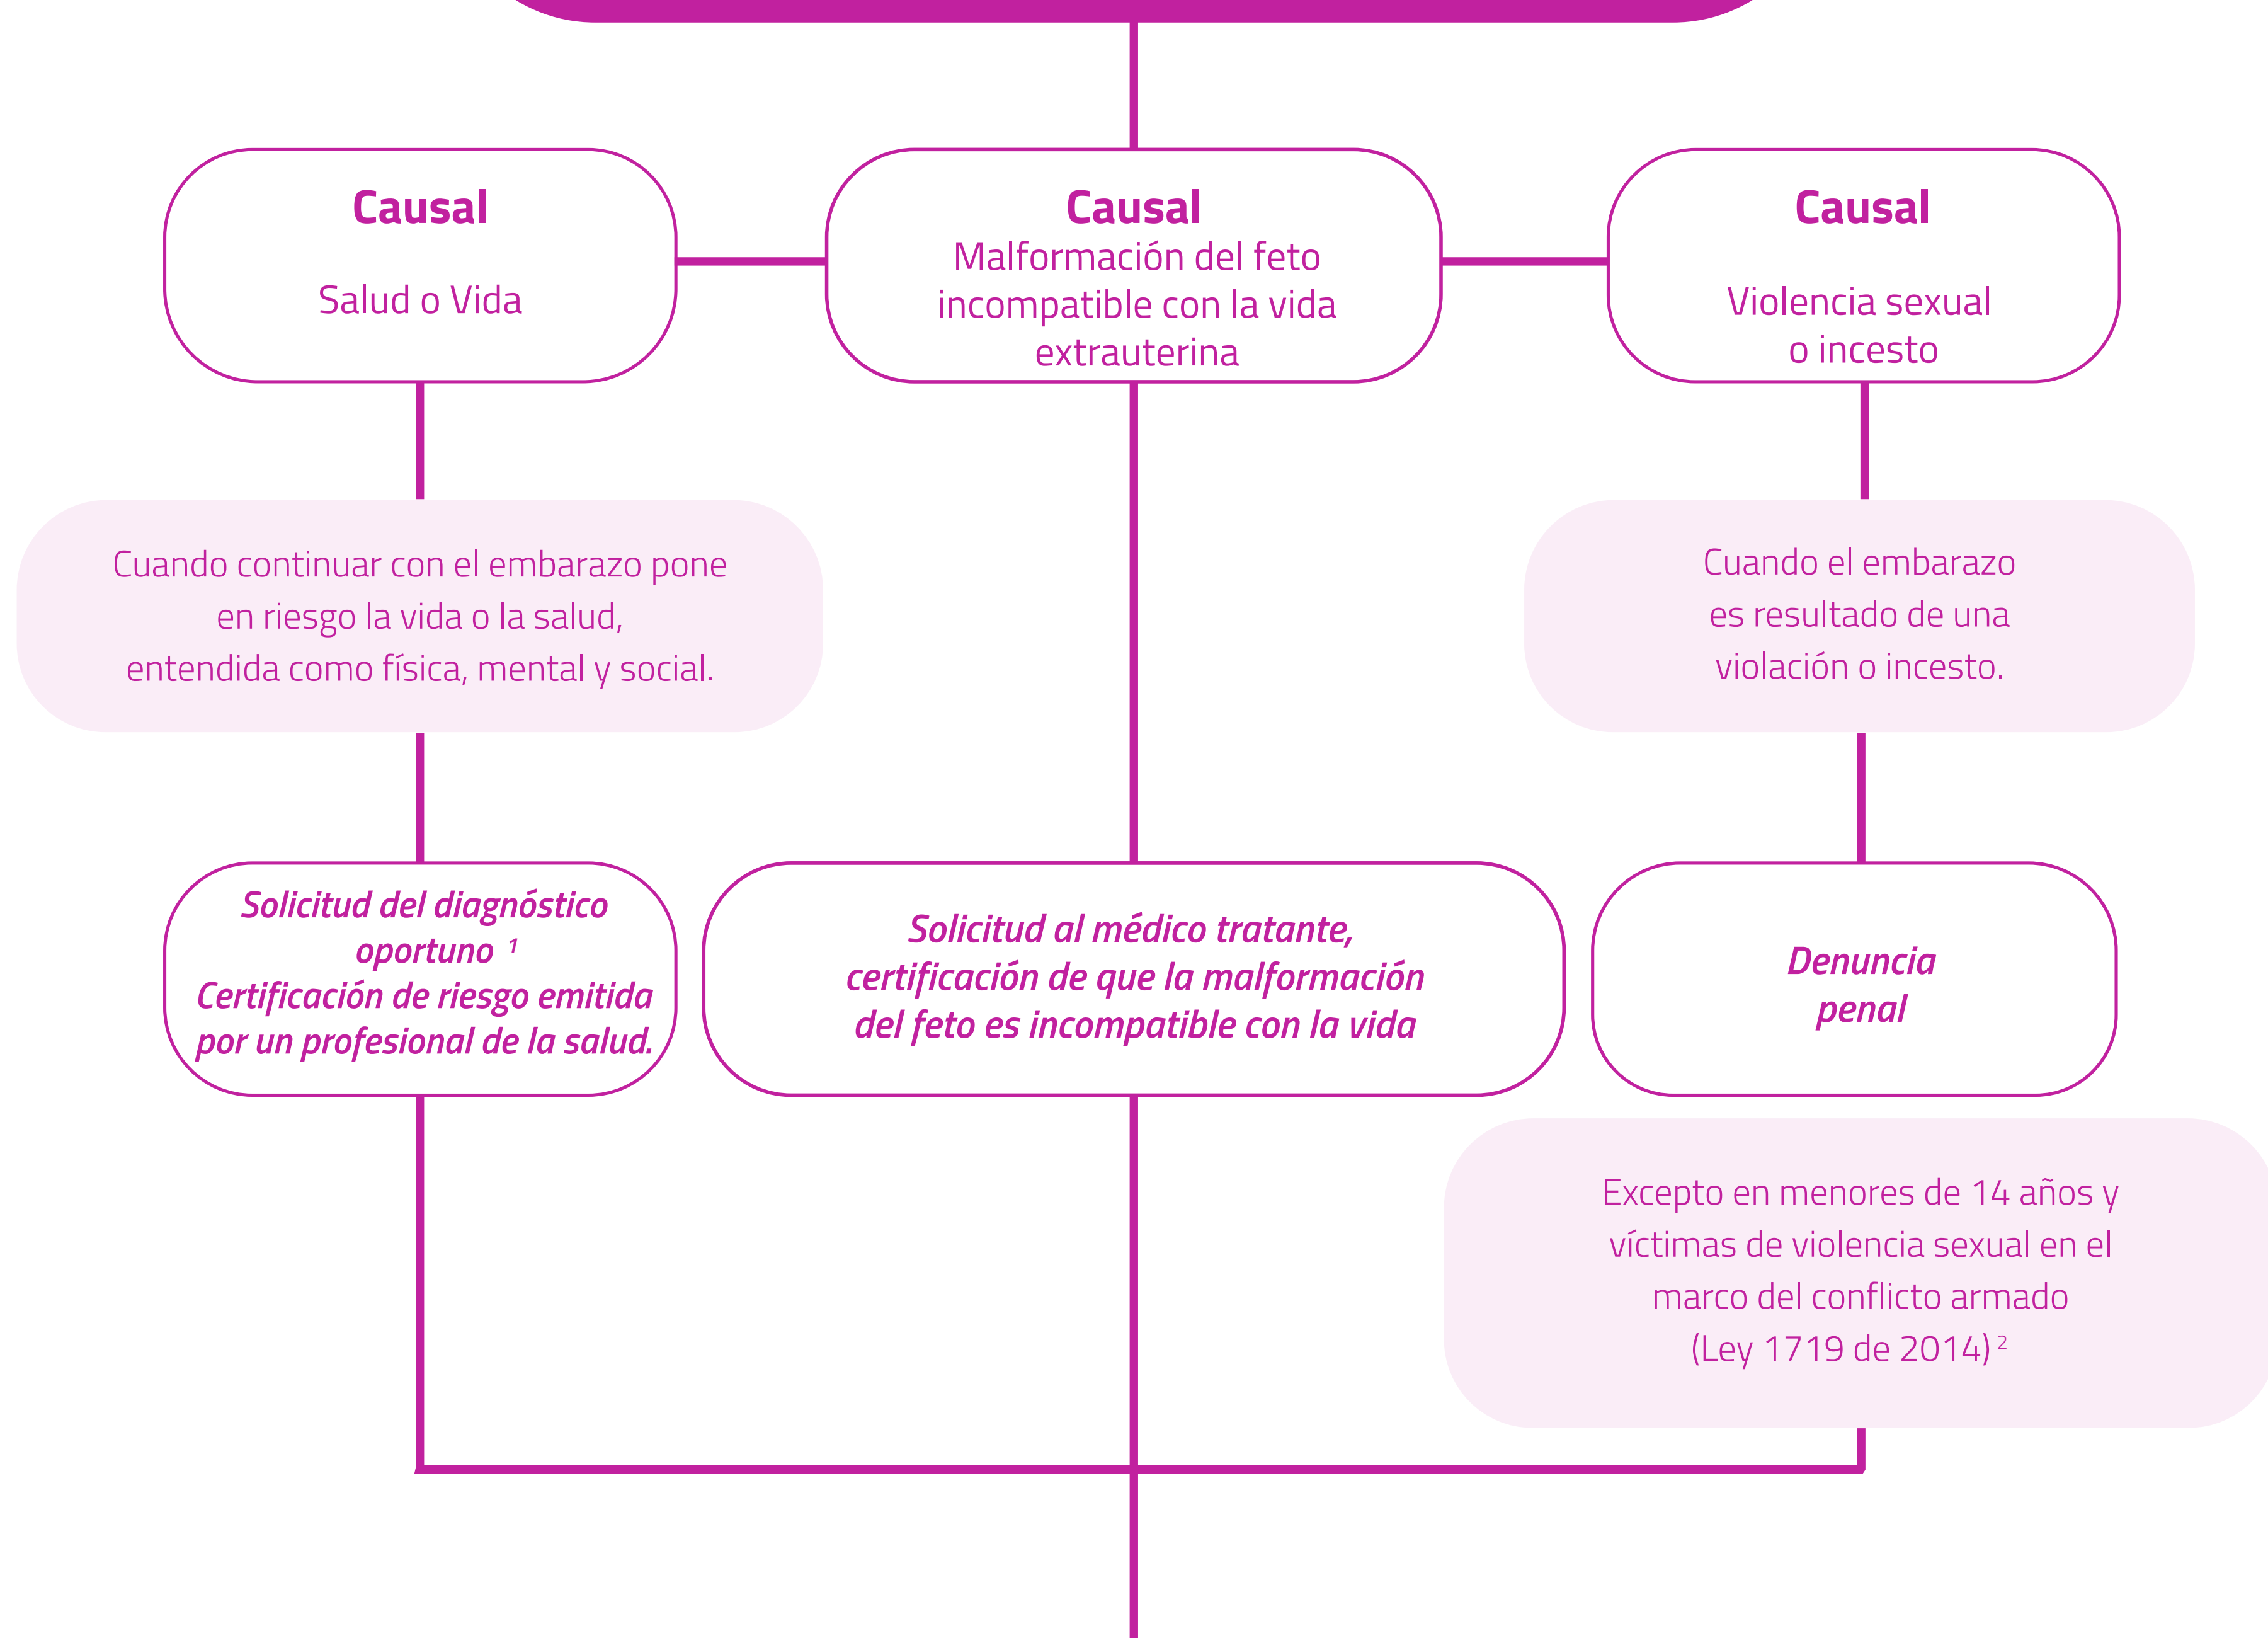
Causal

Salud o Vida

Causal
Malformación del feto incompatible con la vida extrauterina

Causal

Violencia sexual o incesto

Cuando continuar con el embarazo pone en riesgo la vida o la salud, entendida como física, mental y social.

Cuando el embarazo es resultado de una violación o incesto.

Solicitud del diagnóstico oportuno $^1$
Certificación de riesgo emitida por un profesional de la salud.

Solicitud al médico tratante, certificación de que la malformación del feto es incompatible con la vida

Denuncia penal

Excepto en menores de 14 años y víctimas de violencia sexual en el marco del conflicto armado (Ley 1719 de 2014) $^2$